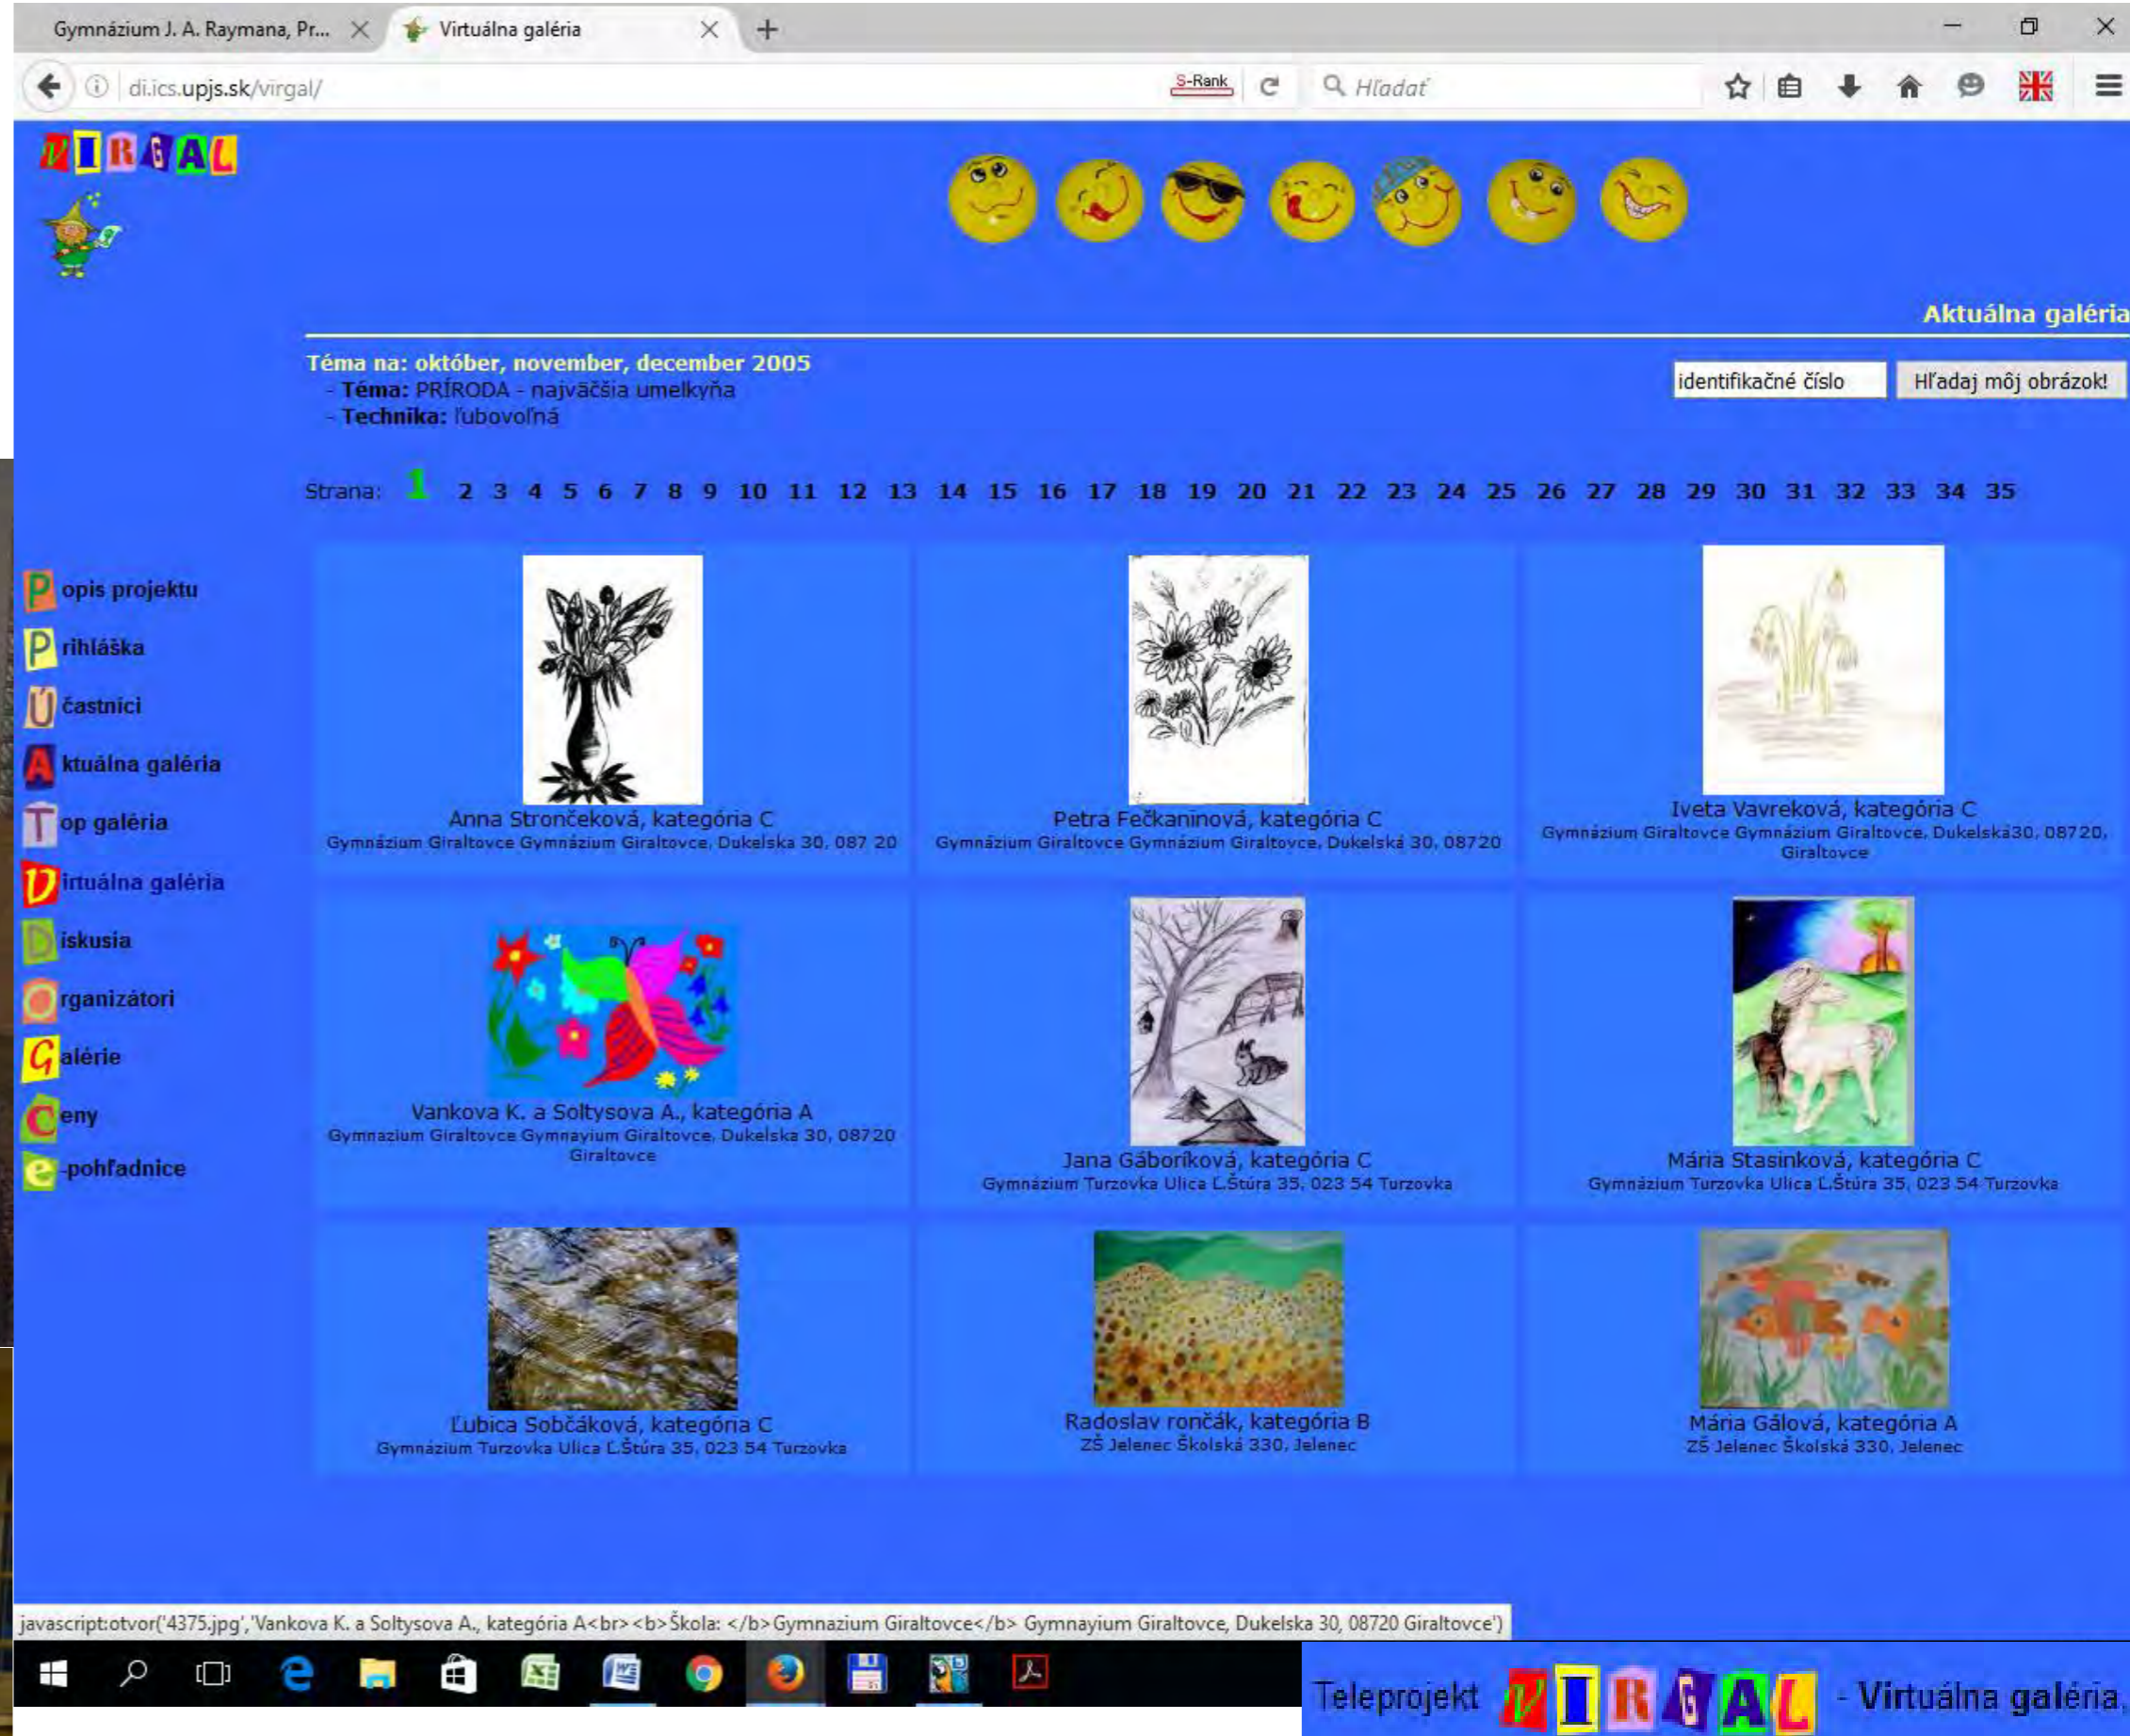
Gymnázium J. A. Raymana, Pr... ×
Virtuálna galéria ×
+

di.ics.upjs.sk/virgal/
S-Rank
Hľadať

VIRGAL

Aktuálna galéria

Téma na: október, november, december 2005
- Téma: PRÍRODA - najväčšia umelkyňa
- Technika: ľubovoľná

identifikačné číslo
Hľadaj môj obrázok!

Strana: 1 2 3 4 5 6 7 8 9 10 11 12 13 14 15 16 17 18 19 20 21 22 23 24 25 26 27 28 29 30 31 32 33 34 35

Popis projektu
Prihláška
Účastníci
Aktuálna galéria
Top galéria
Virtuálna galéria
Diskusia
Organizátori
Galérie
Ceny
e-pohľadnice

Anna Strončeková, kategória C
Gymnázium Giraltovce Gymnázium Giraltovce, Dukelska 30, 087 20

Petra Fečkaninová, kategória C
Gymnázium Giraltovce Gymnázium Giraltovce, Dukelská 30, 08720

Iveta Vavreková, kategória C
Gymnázium Giraltovce Gymnázium Giraltovce, Dukelská30, 08720, Giraltovce

Vankova K. a Soltysova A., kategória A
Gymnazium Giraltovce Gymnayium Giraltovce, Dukelska 30, 08720 Giraltovce

Jana Gáboríková, kategória C
Gymnázium Turzovka Ulica Ľ.Štúra 35, 023 54 Turzovka

Mária Stasinková, kategória C
Gymnázium Turzovka Ulica Ľ.Štúra 35, 023 54 Turzovka

Ľubica Sobčáková, kategória C
Gymnázium Turzovka Ulica Ľ.Štúra 35, 023 54 Turzovka

Radoslav rončák, kategória B
ZŠ Jelenec Školská 330, Jelenec

Mária Gálová, kategória A
ZŠ Jelenec Školská 330, Jelenec

javascript:otvor('4375.jpg','Vankova K. a Soltysova A., kategória A<br><b>Škola: </b>Gymnazium Giraltovce</b> Gymnayium Giraltovce, Dukelska 30, 08720 Giraltovce')

Teleprojekt VIRGAL - Virtuálna galéria